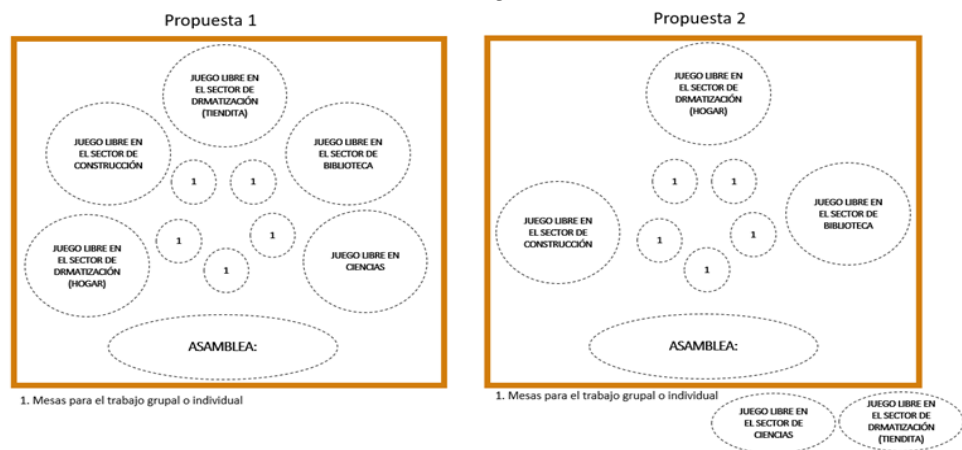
Propuesta 1

JUEGO LIBRE EN EL SECTOR DE DRMATIZACIÓN (TIENDITA)

JUEGO LIBRE EN EL SECTOR DE CONSTRUCCIÓN

JUEGO LIBRE EN EL SECTOR DE BIBLIOTECA

1 1

1 1

1

JUEGO LIBRE EN EL SECTOR DE DRMATIZACIÓN (HOGAR)

JUEGO LIBRE EN CIENCIAS

ASAMBLEA:

1. Mesas para el trabajo grupal o individual

Propuesta 2

JUEGO LIBRE EN EL SECTOR DE DRMATIZACIÓN (HOGAR)

1 1

JUEGO LIBRE EN EL SECTOR DE CONSTRUCCIÓN

JUEGO LIBRE EN EL SECTOR DE BIBLIOTECA

1 1

1

ASAMBLEA:

1. Mesas para el trabajo grupal o individual

JUEGO LIBRE EN EL SECTOR DE CIENCIAS

JUEGO LIBRE EN EL SECTOR DE DRMATIZACIÓN (TIENDITA)